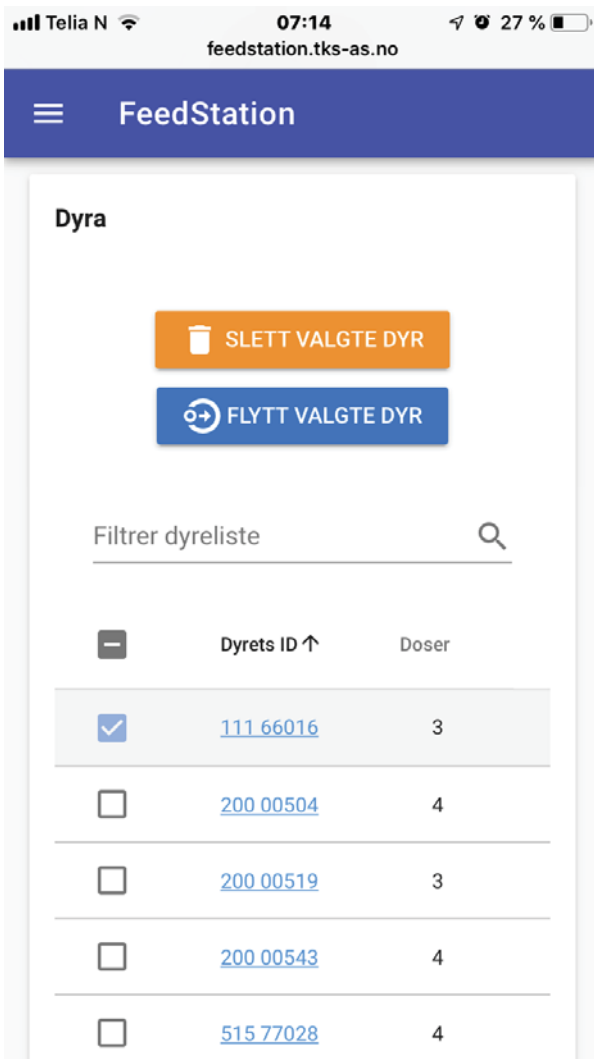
Telia N 07:14 27 %
feedstation.tks-as.no

FeedStation

Dyra

SLETT VALGTE DYR

FLYTT VALGTE DYR

Filtrer dyreliste

| | Dyrets ID ↑ | Doser |
|---|---|---|
| | 111 66016 | 3 |
| | 200 00504 | 4 |
| | 200 00519 | 3 |
| | 200 00543 | 4 |
| | 515 77028 | 4 |